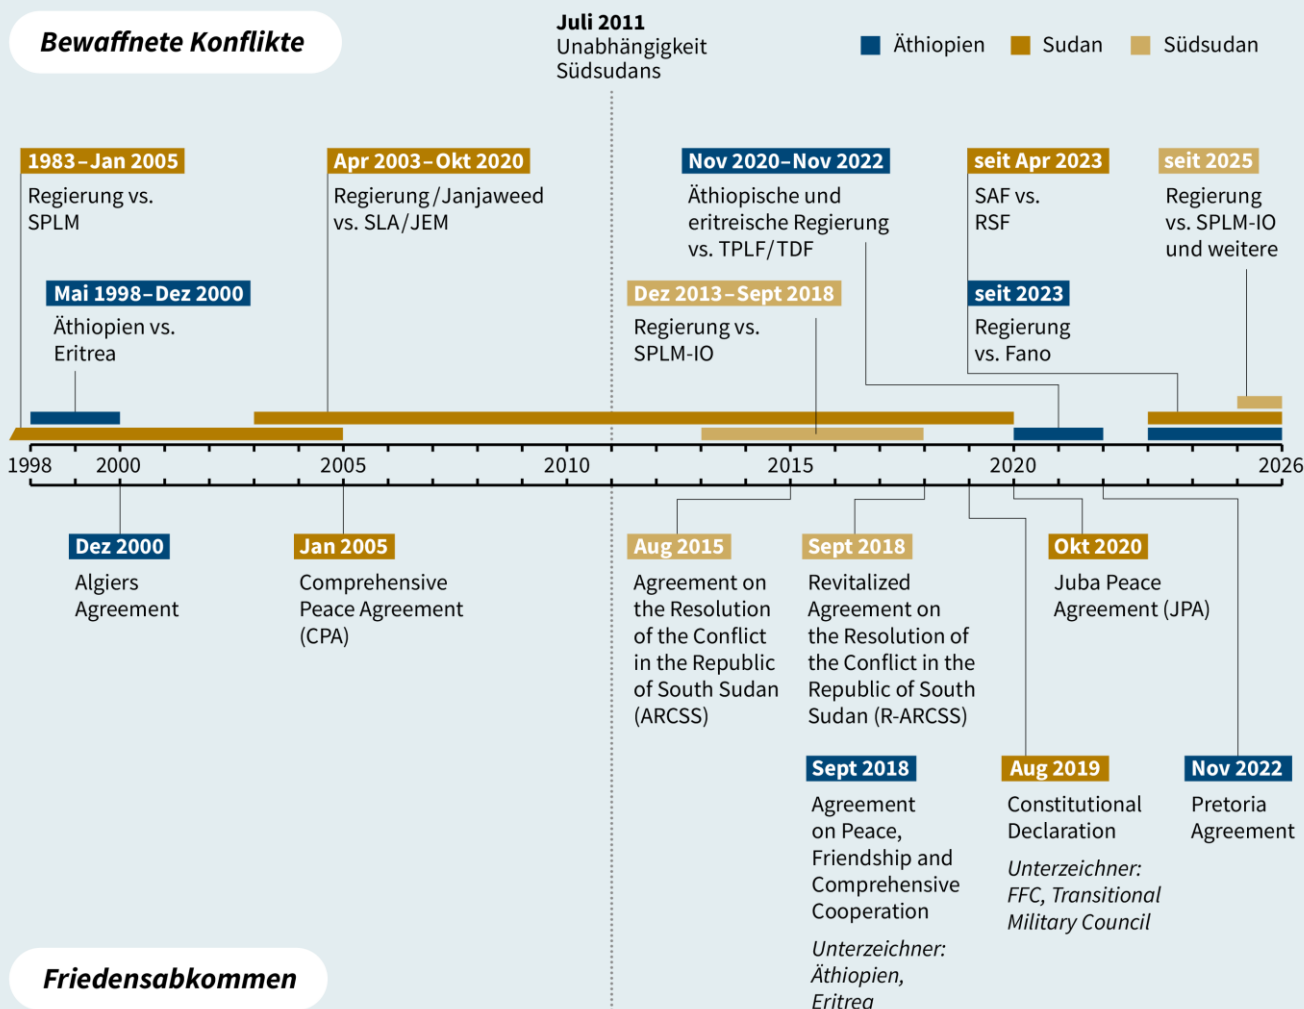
Bewaffnete Konflikte

Juli 2011
Unabhängigkeit Südsudans

Äthiopien   Sudan   Südsudan

1983–Jan 2005
Regierung vs. SPLM

Apr 2003–Okt 2020
Regierung / Janjaweed vs. SLA / JEM

Nov 2020–Nov 2022
Äthiopische und eritreische Regierung vs. TPLF/TDF

seit Apr 2023
SAF vs. RSF

seit 2025
Regierung vs. SPLM-IO und weitere

Mai 1998–Dez 2000
Äthiopien vs. Eritrea

Dez 2013–Sept 2018
Regierung vs. SPLM-IO

seit 2023
Regierung vs. Fano

1998 2000 2005 2010 2015 2020 2026

Dez 2000
Algiers Agreement

Jan 2005
Comprehensive Peace Agreement (CPA)

Aug 2015
Agreement on the Resolution of the Conflict in the Republic of South Sudan (ARCSS)

Sept 2018
Revitalized Agreement on the Resolution of the Conflict in the Republic of South Sudan (R-ARCSS)

Okt 2020
Juba Peace Agreement (JPA)

Sept 2018
Agreement on Peace, Friendship and Comprehensive Cooperation

Unterzeichner: Äthiopien, Eritrea

Aug 2019
Constitutional Declaration

Unterzeichner: FFC, Transitional Military Council

Nov 2022
Pretoria Agreement

Friedensabkommen